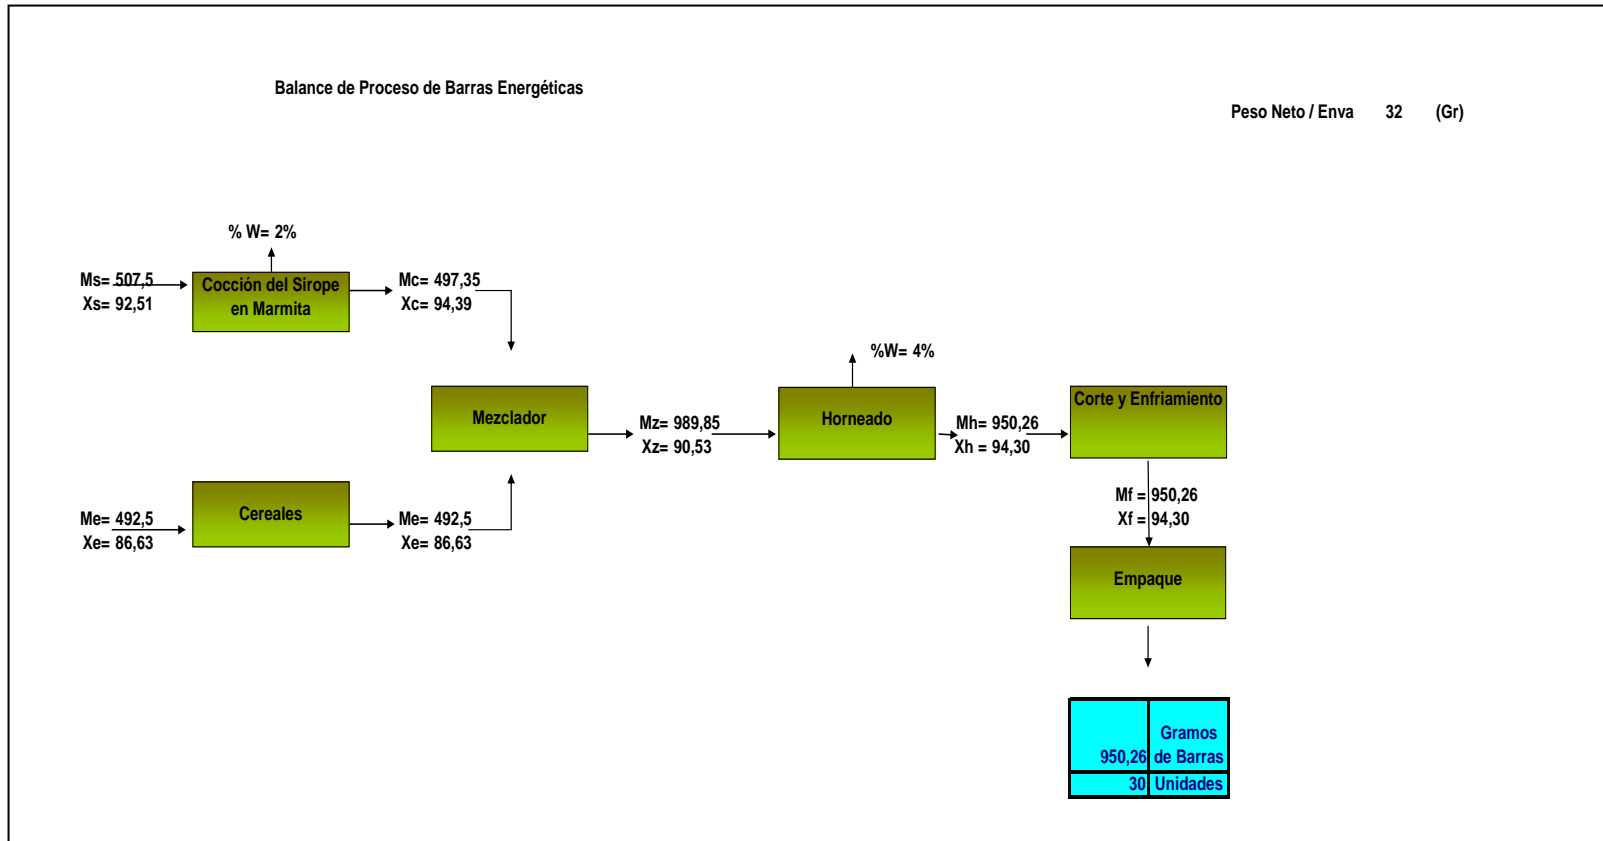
Balance de Proceso de Barras Energéticas

Peso Neto / Enva 32 (Gr)

% W= 2%

Ms= 507,5
Xs= 92,51

Cocción del Sirope en Marmita

Mc= 497,35
Xc= 94,39

Mezclador

Mz= 989,85
Xz= 90,53

%W= 4%

Horneado

Mh= 950,26
Xh = 94,30

Corte y Enfriamiento

Me= 492,5
Xe= 86,63

Cereales

Me= 492,5
Xe= 86,63

Mf = 950,26
Xf = 94,30

Empaque

| 950,26 | Gramos de Barras |
|---|---|
| 30 | Unidades |